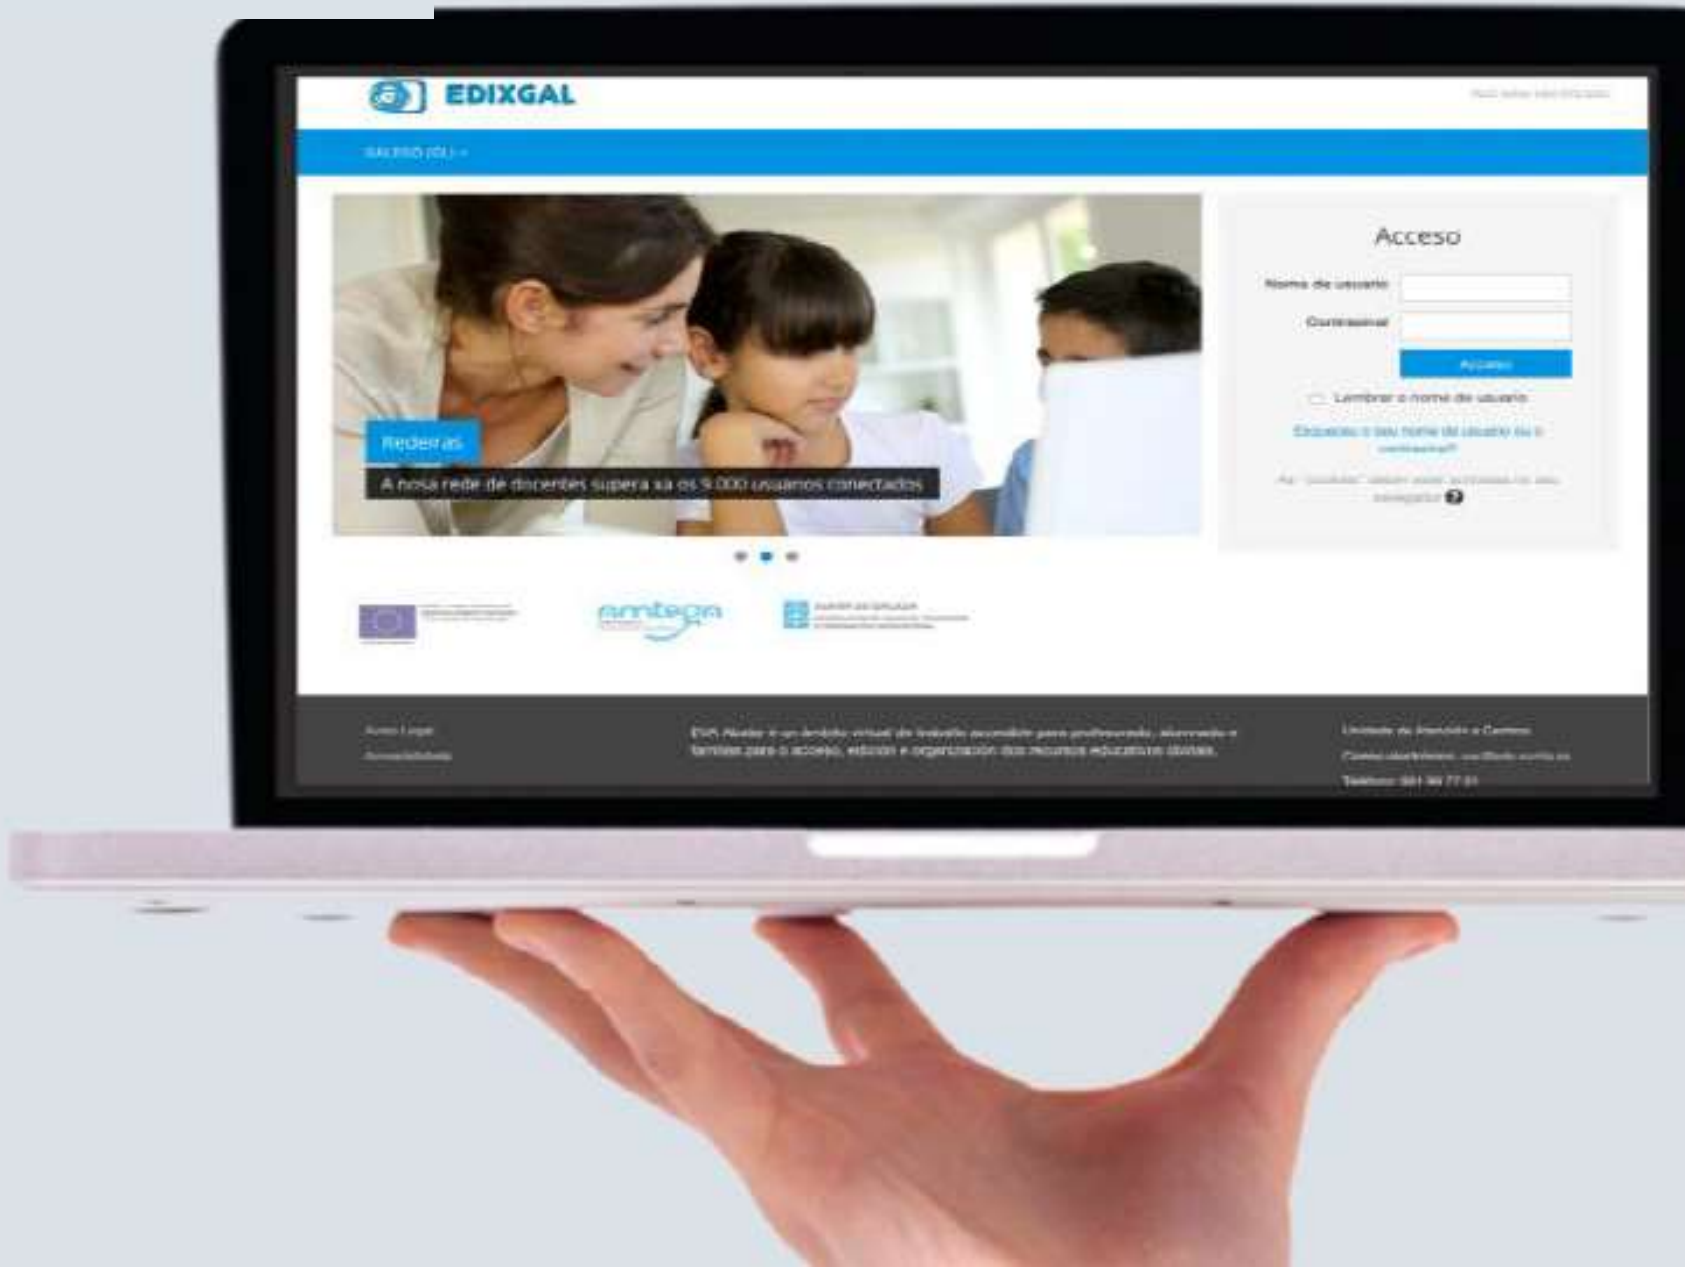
EDIXGAL

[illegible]

GALEGO (GL)

Rederas

A nosa rede de docentes supera xa os 9.000 usuarios conectados

Acceso

Nome de usuario

Contrasinal

Acceso

Lembrar o nome de usuario

Esqueceu o seu nome de usuario ou o contrasinal?

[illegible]

amtega

XUNTA DE GALICIA

Aviso Legal

Accesibilidade

EVA Abalar é un ámbito virtual de traballo accesible para profesorado, alumnado e familias para o acceso, edición e organización dos recursos educativos dixitais.

Unidade de Atención a Centros

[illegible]

Teléfono: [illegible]